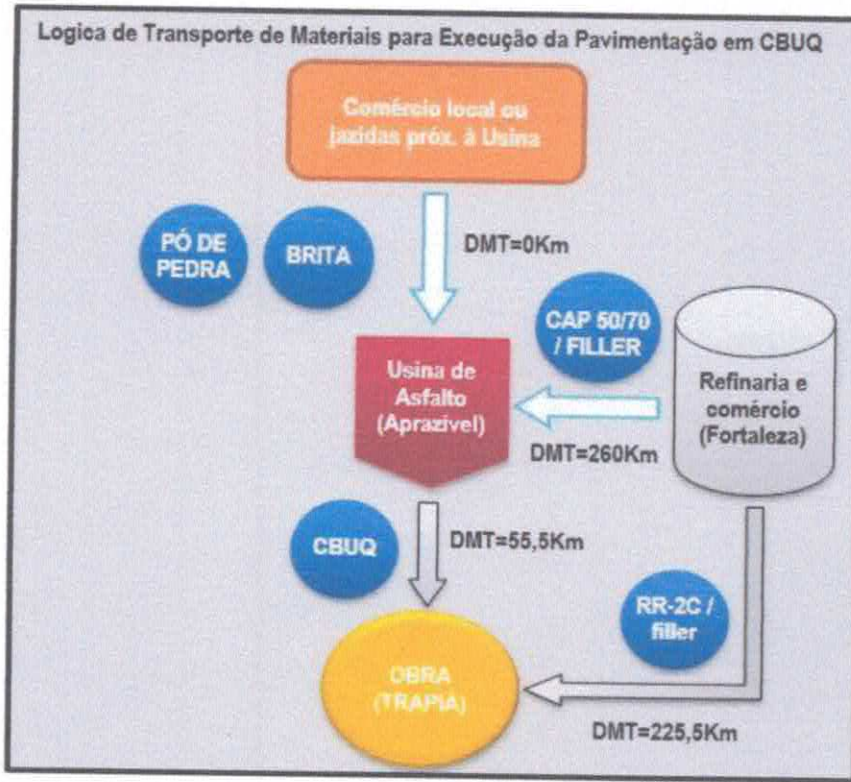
Logica de Transporte de Materiais para Execução da Pavimentação em CBUQ

Comércio local ou jazidas próx. à Usina

PÓ DE PEDRA

BRITA

DMT=0Km

CAP 50/70 / FILLER

Usina de Asfalto (Aprazivel)

Refinaria e comércio (Fortaleza)

DMT=260Km

CBUQ

DMT=55,5Km

RR-2C / filler

OBRA (TRAPIA)

DMT=225,5Km